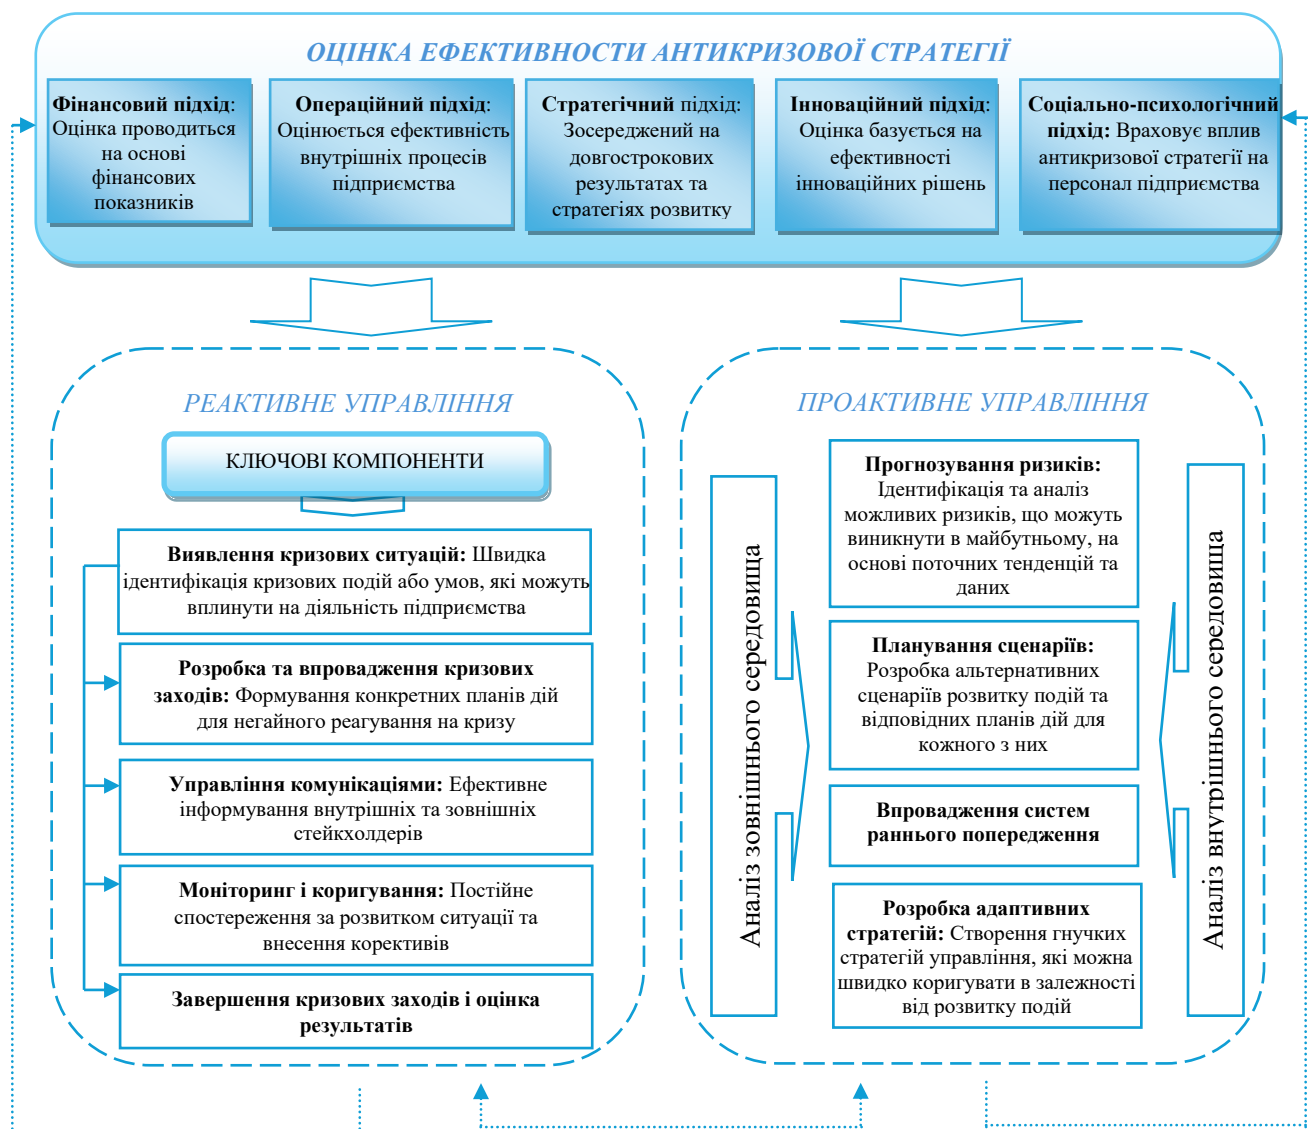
ОЦІНКА ЕФЕКТИВНОСТИ АНТИКРИЗОВОЇ СТРАТЕГІЇ

**Фінансовий підхід**: Оцінка проводиться на основі фінансових показників

**Операційний підхід**: Оцінюється ефективність внутрішніх процесів підприємства

**Стратегічний** підхід: Зосереджений на довгострокових результатах та стратегіях розвитку

**Інноваційний підхід**: Оцінка базується на ефективності інноваційних рішень

**Соціально-психологічний підхід:** Враховує вплив антикризової стратегії на персонал підприємства

РЕАКТИВНЕ УПРАВЛІННЯ

КЛЮЧОВІ КОМПОНЕНТИ

**Виявлення кризових ситуацій:** Швидка ідентифікація кризових подій або умов, які можуть вплинути на діяльність підприємства

**Розробка та впровадження кризових заходів:** Формування конкретних планів дій для негайного реагування на кризу

**Управління комунікаціями:** Ефективне інформування внутрішніх та зовнішніх стейкхолдерів

**Моніторинг і коригування:** Постійне спостереження за розвитком ситуації та внесення коректив

**Завершення кризових заходів і оцінка результатів**

ПРОАКТИВНЕ УПРАВЛІННЯ

Аналіз зовнішнього середовища

**Прогнозування ризиків:** Ідентифікація та аналіз можливих ризиків, що можуть виникнути в майбутньому, на основі поточних тенденцій та даних

**Планування сценаріїв:** Розробка альтернативних сценаріїв розвитку подій та відповідних планів дій для кожного з них

**Впровадження систем раннього попередження**

**Розробка адаптивних стратегій:** Створення гнучких стратегій управління, які можна швидко коригувати в залежності від розвитку подій

Аналіз внутрішнього середовища